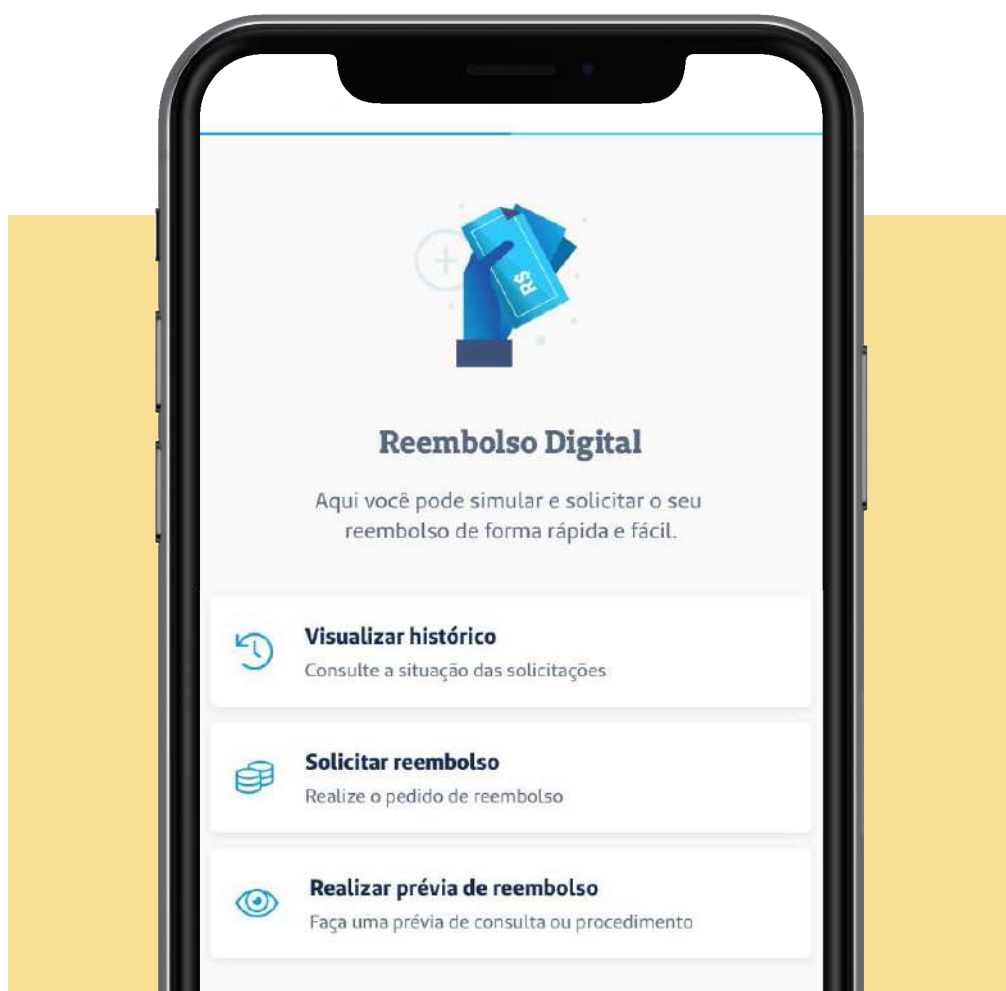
R$

Reembolso Digital

Aqui você pode simular e solicitar o seu reembolso de forma rápida e fácil.

Visualizar histórico
Consulte a situação das solicitações

Solicitar reembolso
Realize o pedido de reembolso

Realizar prévia de reembolso
Faça uma prévia de consulta ou procedimento